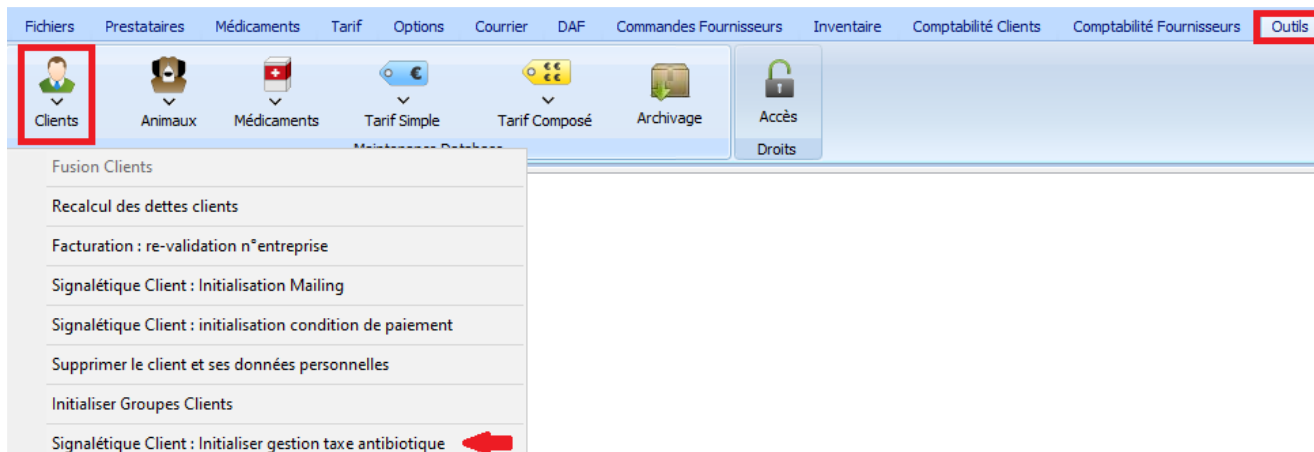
Fichiers Prestataires Médicaments Tarif Options Courrier DAF Commandes Fournisseurs Inventaire Comptabilité Clients Comptabilité Fournisseurs Outils

Clients Animaux Médicaments Tarif Simple Tarif Composé Archivage

Accès
Droits

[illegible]

Fusion Clients
Recalcul des dettes clients
Facturation : re-validation n°entreprise
Signalétique Client : Initialisation Mailing
Signalétique Client : initialisation condition de paiement
Supprimer le client et ses données personnelles
Initialiser Groupes Clients
Signalétique Client : Initialiser gestion taxe antibiotique